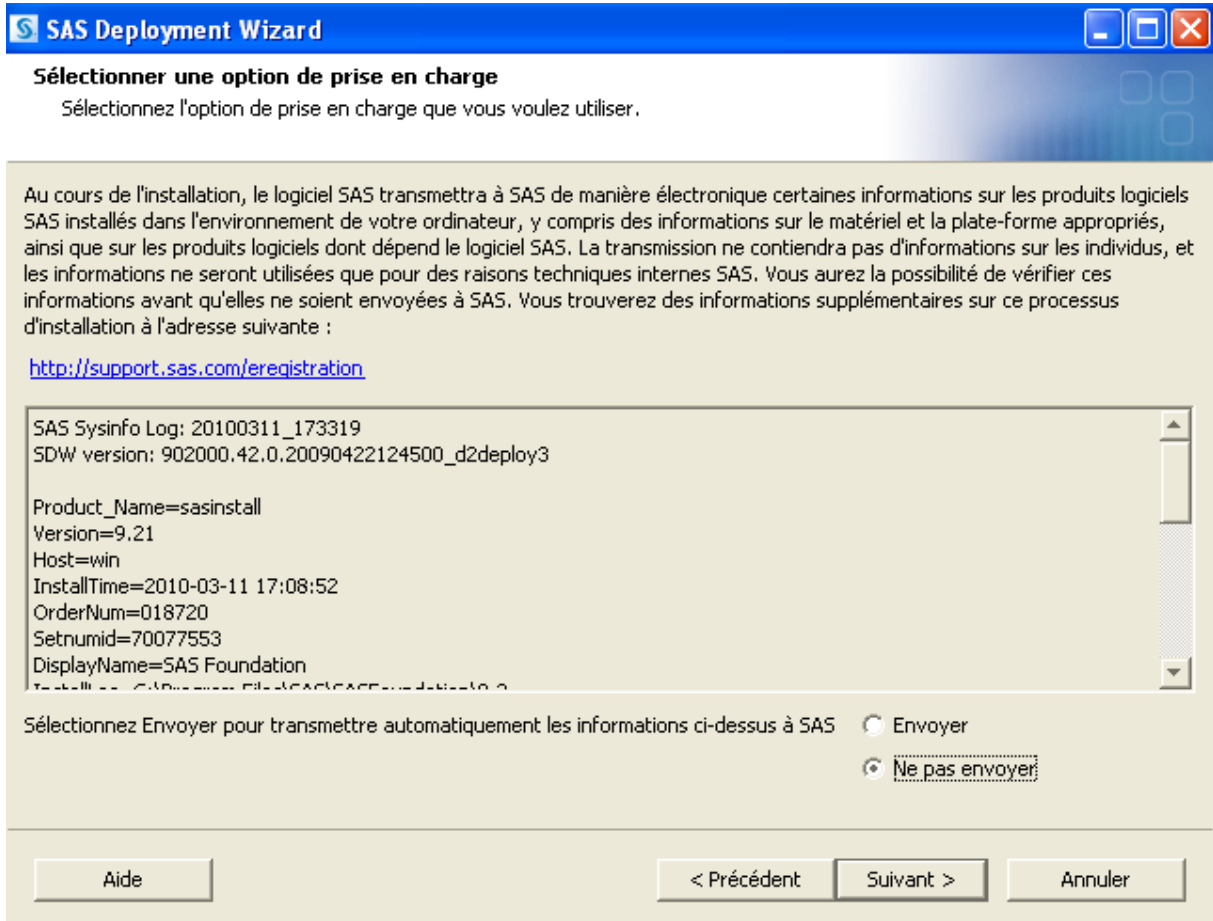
SAS Deployment Wizard

Sélectionner une option de prise en charge
Sélectionnez l'option de prise en charge que vous voulez utiliser.

Au cours de l'installation, le logiciel SAS transmettra à SAS de manière électronique certaines informations sur les produits logiciels SAS installés dans l'environnement de votre ordinateur, y compris des informations sur le matériel et la plate-forme appropriés, ainsi que sur les produits logiciels dont dépend le logiciel SAS. La transmission ne contiendra pas d'informations sur les individus, et les informations ne seront utilisées que pour des raisons techniques internes SAS. Vous aurez la possibilité de vérifier ces informations avant qu'elles ne soient envoyées à SAS. Vous trouverez des informations supplémentaires sur ce processus d'installation à l'adresse suivante :

http://support.sas.com/eregistration

SAS Sysinfo Log: 20100311_173319
SDW version: 902000.42.0.20090422124500_d2deploy3

Product_Name=sasinstall
Version=9.21
Host=win
InstallTime=2010-03-11 17:08:52
OrderNum=018720
Setnumid=70077553
DisplayName=SAS Foundation
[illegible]

Sélectionnez Envoyer pour transmettre automatiquement les informations ci-dessus à SAS
Envoyer
Ne pas envoyer

Aide
< Précédent
Suivant >
Annuler